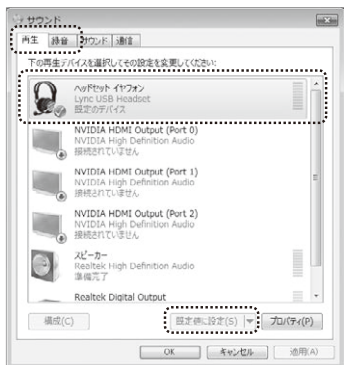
サウンド

再生 録音 サウンド 通信

下の再生デバイスを選択してその設定を変更してください:

ヘッドセット イヤフォン
Lync USB Headset
既定のデバイス

NVIDIA HDMI Output (Port 0)
NVIDIA High Definition Audio
接続されていません

NVIDIA HDMI Output (Port 1)
NVIDIA High Definition Audio
接続されていません

NVIDIA HDMI Output (Port 2)
NVIDIA High Definition Audio
接続されていません

スピーカー
Realtek High Definition Audio
準備完了

Realtek Digital Output

構成(C)

既定値に設定(S)

プロパティ(P)

OK キャンセル 適用(A)